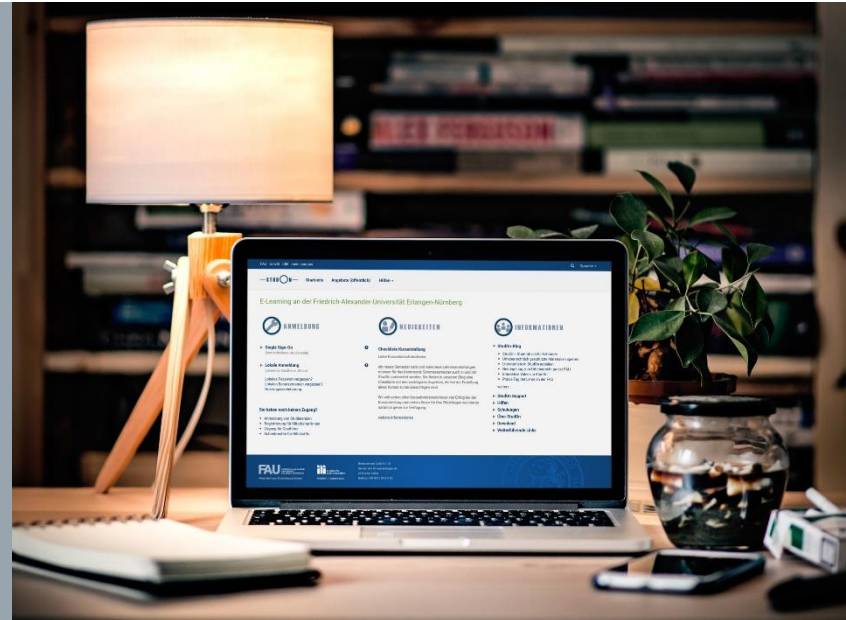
STUDON Startseite Angebote (öffentlich) Hilfen

E-Learning an der Friedrich-Alexander-Universität Erlangen-Nürnberg

ANMELDUNG

Single Sign-On

Lokale Anmeldung

Sie haben noch keinen Zugang?

NEUIGKEITEN

Checkliste Kursanmeldung

INFORMATIONEN

StudOn-Blog

StudOn-Support

Hilfen

Schulungen

Über StudOn

Download

Weiterführende Links

FAU